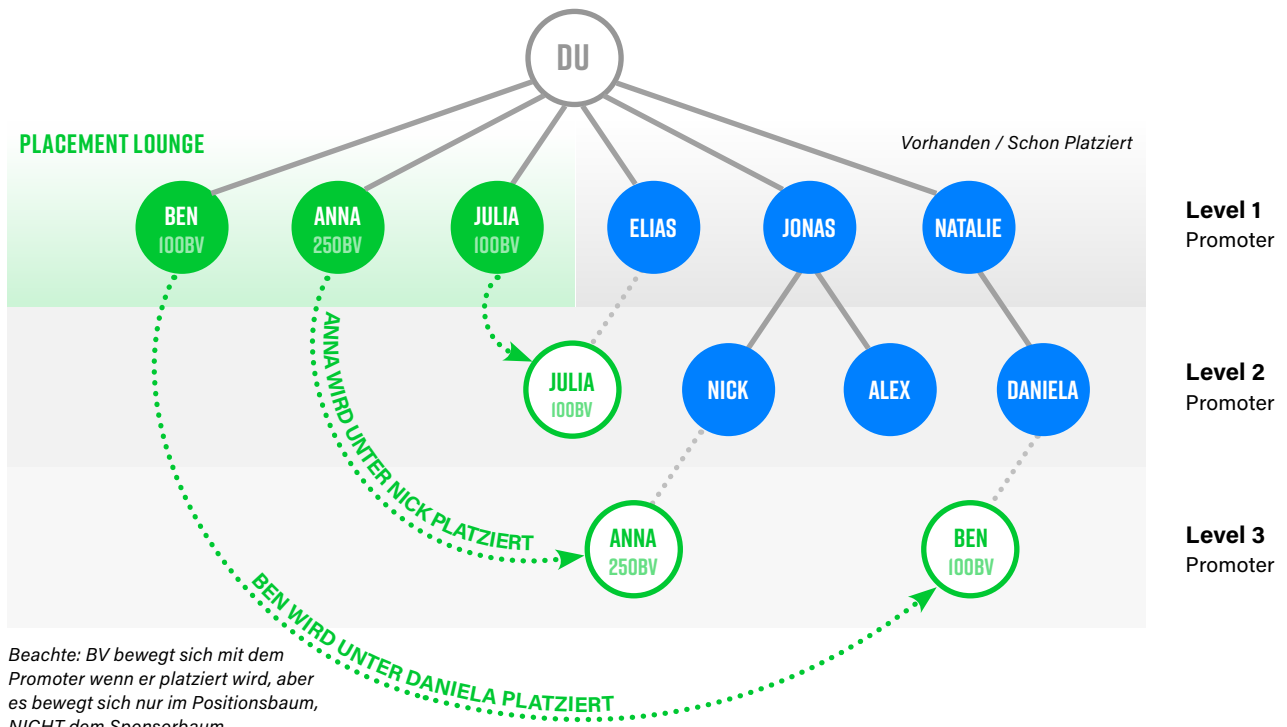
DU

PLACEMENT LOUNGE

Vorhanden / Schon Platziert

BEN
100BV

ANNA
250BV

JULIA
100BV

ELIAS

JONAS

NATALIE

Level 1
Promoter

ANNA WIRD UNTER NICK PLATZIERT

JULIA
100BV

NICK

ALEX

DANIELA

Level 2
Promoter

ANNA
250BV

BEN
100BV

Level 3
Promoter

BEN WIRD UNTER DANIELA PLATZIERT

Beachte: BV bewegt sich mit dem Promoter wenn er platziert wird, aber es bewegt sich nur im Positionsbaum, NICHT dem Sponsorbaum